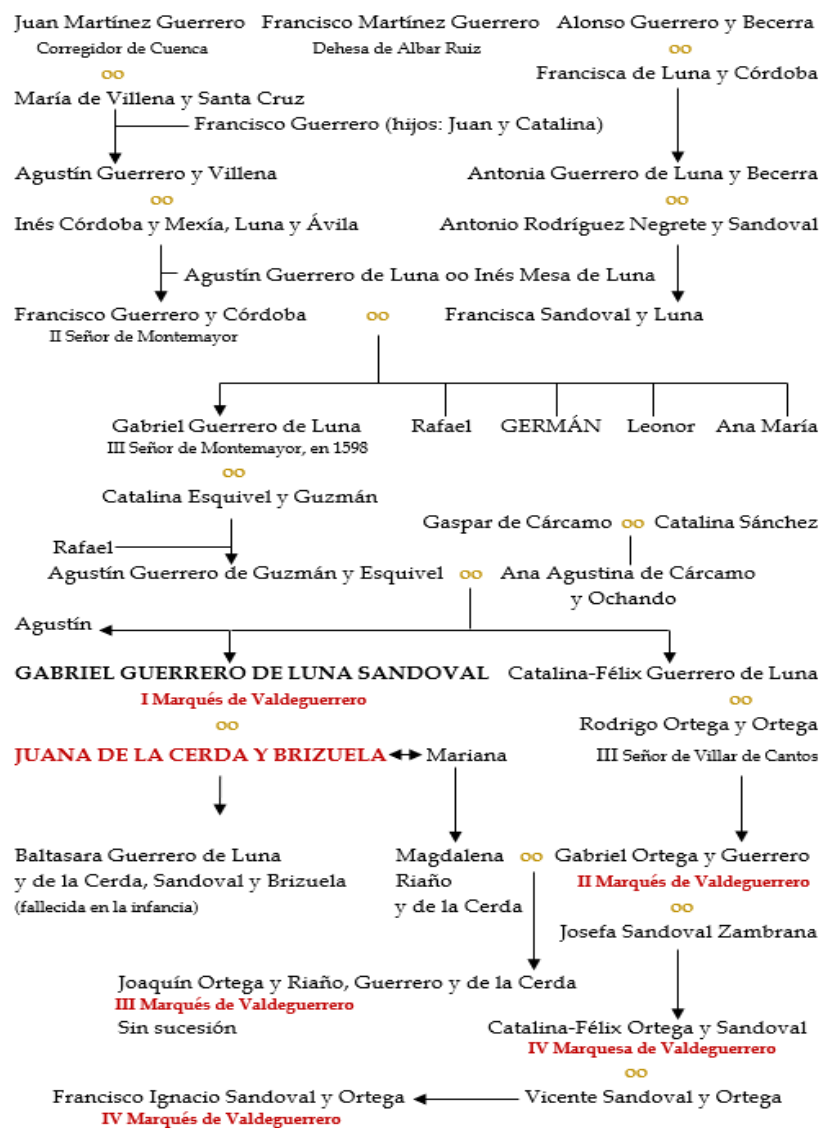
Juan Martínez Guerrero
Corregidor de Cuenca
oo
María de Villena y Santa Cruz

Francisco Martínez Guerrero
Dehesa de Albar Ruiz

Alonso Guerrero y Becerra
oo
Francisca de Luna y Córdoba

Francisco Guerrero (hijos: Juan y Catalina)

Agustín Guerrero y Villena
oo
Inés Córdoba y Mexía, Luna y Ávila

Antonia Guerrero de Luna y Becerra
oo
Antonio Rodríguez Negrete y Sandoval

Agustín Guerrero de Luna oo Inés Mesa de Luna

Francisco Guerrero y Córdoba
II Señor de Montemayor
oo
Francisca Sandoval y Luna

Gabriel Guerrero de Luna
III Señor de Montemayor, en 1598
oo
Catalina Esquivel y Guzmán

Rafael

GERMÁN

Leonor

Ana María

Gaspar de Cárcamo oo Catalina Sánchez

Rafael

Agustín Guerrero de Guzmán y Esquivel oo Ana Agustina de Cárcamo y Ochando

Agustín

GABRIEL GUERRERO DE LUNA SANDOVAL
I Marqués de Valdeguerrero
oo
JUANA DE LA CERDA Y BRIZUELA

Mariana

Catalina-Félix Guerrero de Luna
oo
Rodrigo Ortega y Ortega
III Señor de Villar de Cantos

Baltasara Guerrero de Luna y de la Cerda, Sandoval y Brizuela
(fallecida en la infancia)

Magdalena Riaño y de la Cerda oo Gabriel Ortega y Guerrero
II Marqués de Valdeguerrero
oo
Josefa Sandoval Zambrana

Joaquín Ortega y Riaño, Guerrero y de la Cerda
III Marqués de Valdeguerrero
Sin sucesión

Catalina-Félix Ortega y Sandoval
IV Marquesa de Valdeguerrero
oo
Vicente Sandoval y Ortega

Francisco Ignacio Sandoval y Ortega
IV Marqués de Valdeguerrero